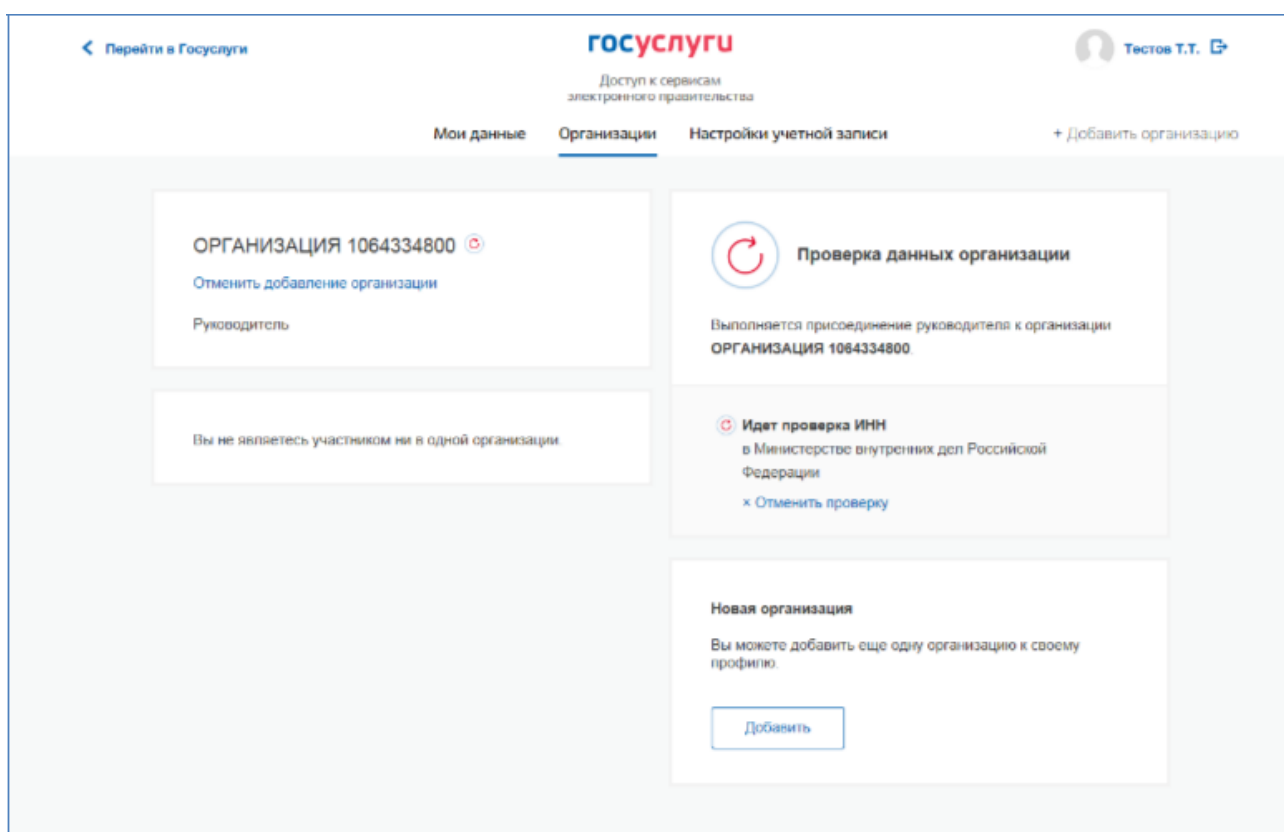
Перейти в Госуслуги

госуслуги

Доступ к сервисам электронного правительства

Тестов Т.Т.

Мои данные Организации Настройки учетной записи

+ Добавить организацию

ОРГАНИЗАЦИЯ 1064334800

Отменить добавление организации

Руководитель

Вы не являетесь участником ни в одной организации.

Проверка данных организации

Выполняется присоединение руководителя к организации **ОРГАНИЗАЦИЯ 1064334800**.

Идет проверка ИНН

в Министерстве внутренних дел Российской Федерации

× Отменить проверку

Новая организация

Вы можете добавить еще одну организацию к своему профилю.

Добавить